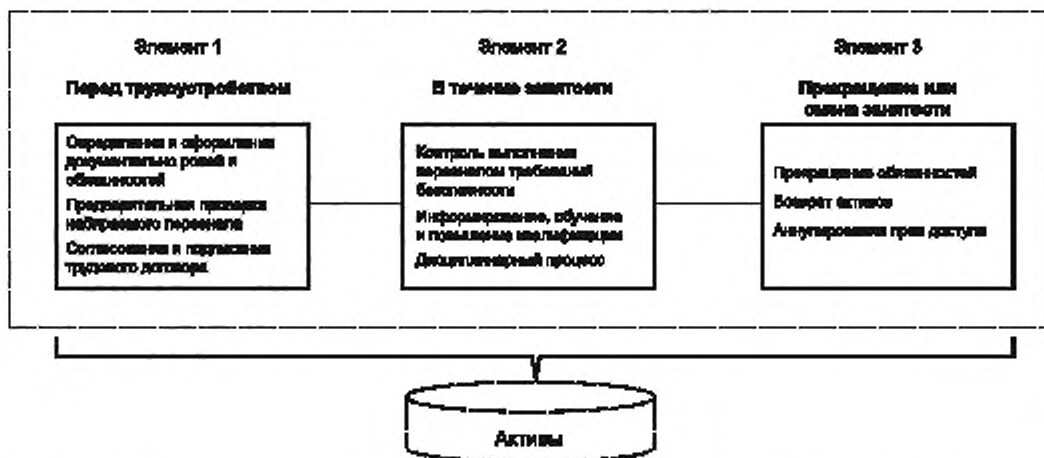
Элемент 1

Перед трудоустройством

Определение и оформление документально ролей и обязанностей

Предварительная проверка набираемого персонала

Согласование и подписание трудового договора

Элемент 2

В течение занятости

Контроль выполнения персоналом требований безопасности

Информирование, обучение и повышение квалификации

Дисциплинарный процесс

Элемент 3

Прекращение или смена занятости

Прекращение обязанностей

Возврат активов

Аннулирование прав доступа

Активы